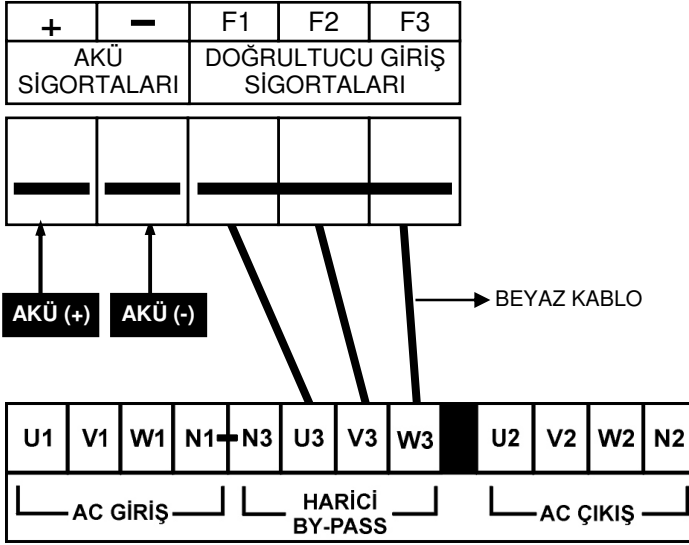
| + | − | F1 | F2 | F3 |
|---|---|---|---|---|
| AKÜ SİGORTALARI | | DOĞRULTUCU GİRİŞ SİGORTALARI | | |

AKÜ (+)

AKÜ (-)

BEYAZ KABLO

| U1 | V1 | W1 | N1 | N3 | U3 | V3 | W3 | | U2 | V2 | W2 | N2 |
|---|---|---|---|---|---|---|---|---|---|---|---|---|

AC GİRİŞ

HARICİ BY-PASS

AC ÇIKIŞ